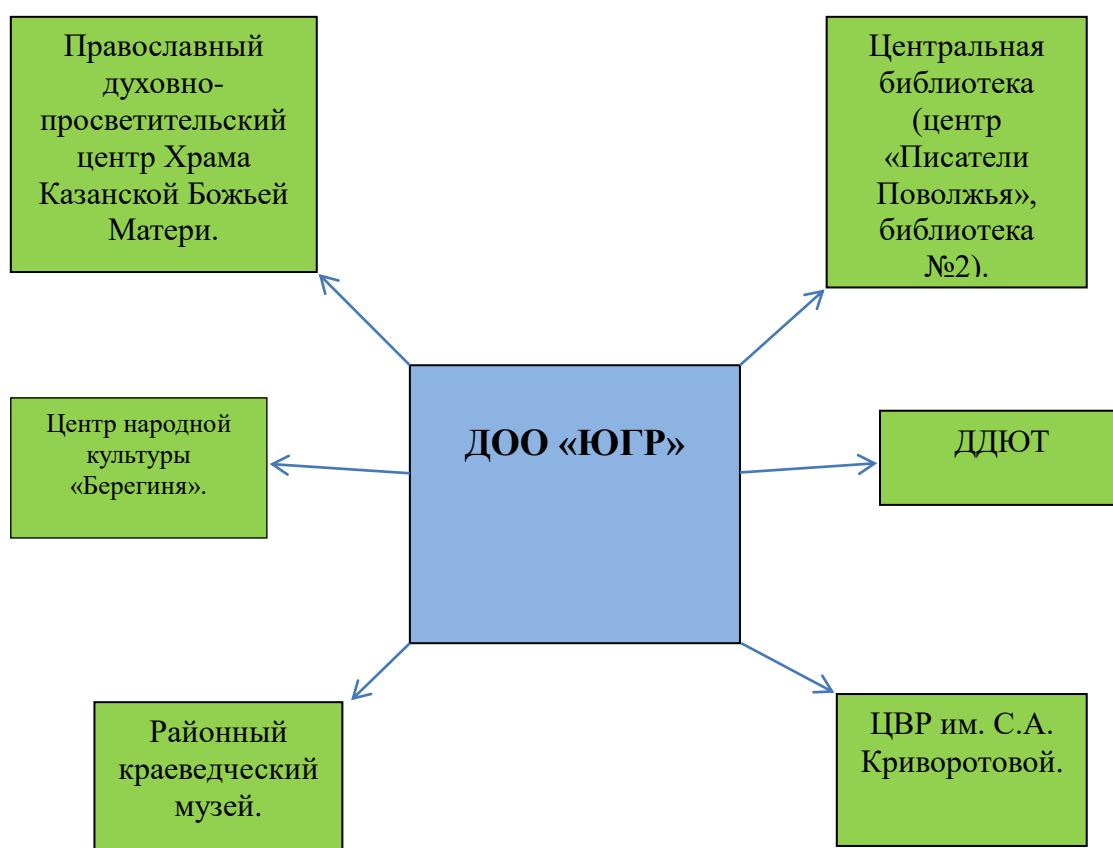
Православный духовно-просветительский центр Храма Казанской Божьей Матери.

Центральная библиотека (центр «Писатели Поволжья», библиотека №2).

Центр народной культуры «Берегиня».

ДОО «ЮГР»

ДДЮТ

Районный краеведческий музей.

ЦВР им. С.А. Криворотовой.